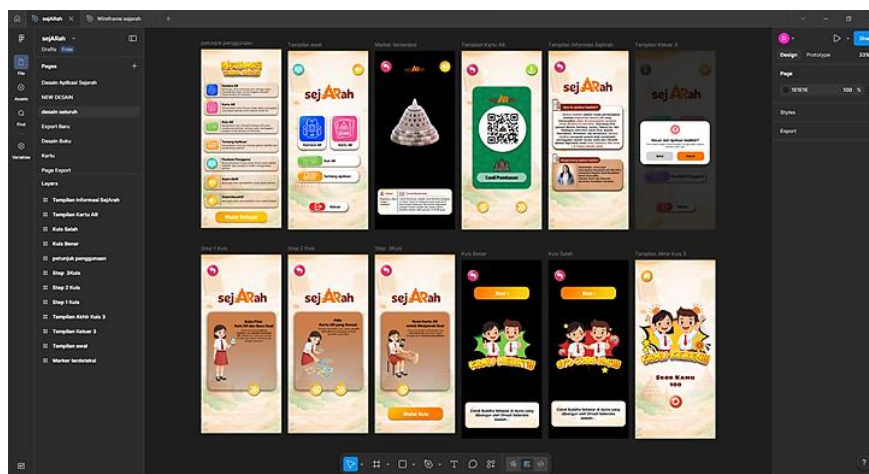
sejARah
Wireframe sejarah

sejARah
Drafts Free

Pages
Desain Aplikasi Sejarah
NEW DESAIN
desain seluruh
Export Baru
Desain Buku
Kartu
Page Export

Layers
Tampilan Informasi SejArah
Tampilan Kartu AR
Kuis Salah
Kuis Benar
petunjuk penggunaan
Step 3Kuis
Step 2 Kuis
Step 1 Kuis
Tampilan Akhir Kuis 3
Tampilan Keluar 3
Tampilan awal
Marker terdeteksi

File
Assets
Find
Variables

petunjuk penggunaan
Tampilan awal
Marker terdeteksi
Tampilan Kartu AR
Tampilan Informasi Sejarah
Tampilan Keluar 3

sejARah
sejARah
sejARah
sejARah
sejARah
sejARah

Candi Plaosan

Step 1 Kuis
Step 2 Kuis
Step 3Kuis
Kuis Benar
Kuis Salah
Tampilan Akhir Kuis 3

Skor Kamu
100

Design
Prototype
Page
1E1E1E
100 %
Styles
Export